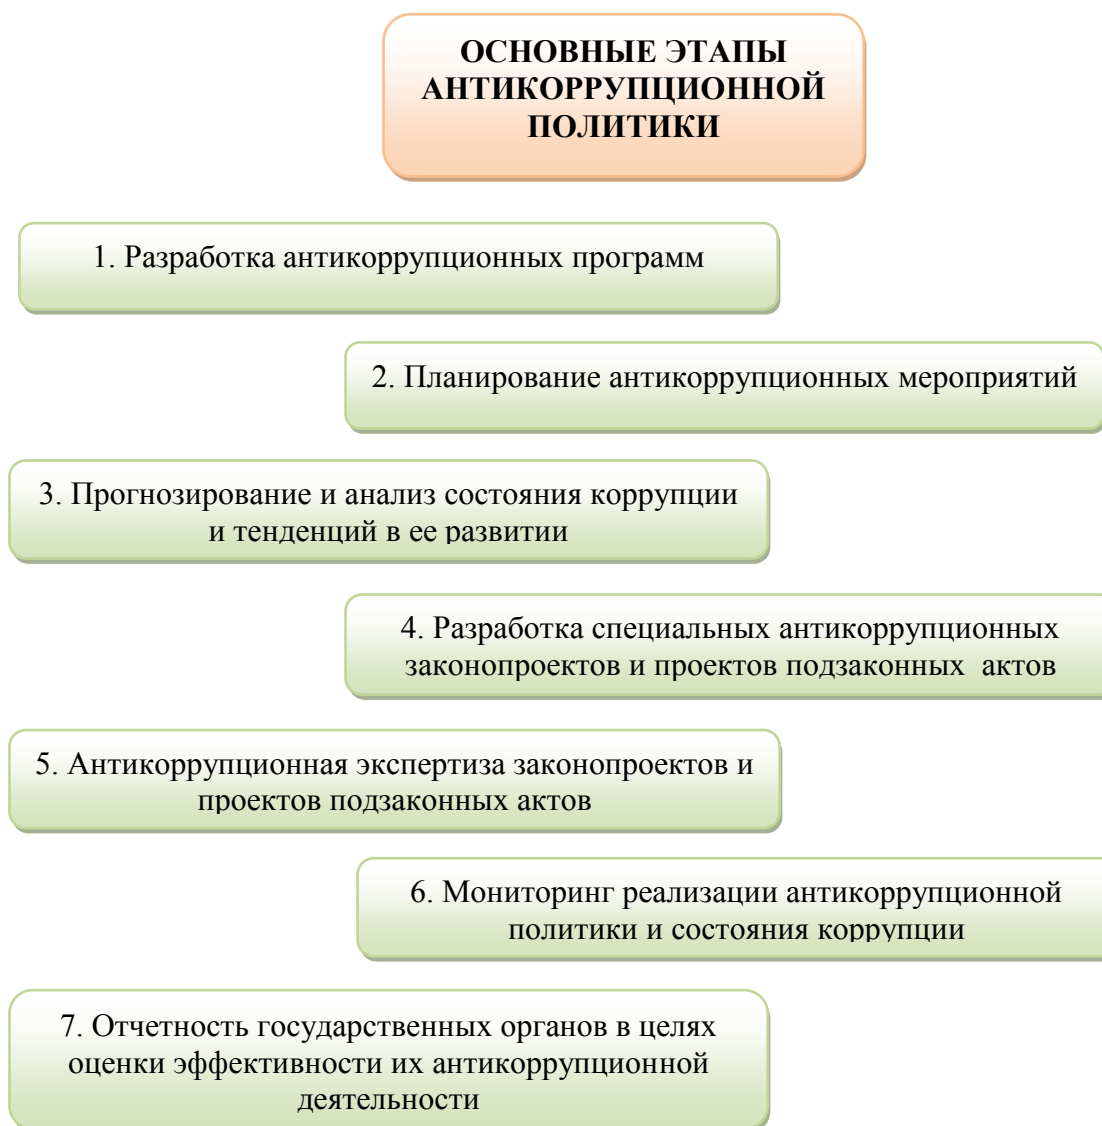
ОСНОВНЫЕ ЭТАПЫ АНТИКОРРУПЦИОННОЙ ПОЛИТИКИ

1. Разработка антикоррупционных программ

2. Планирование антикоррупционных мероприятий

3. Прогнозирование и анализ состояния коррупции и тенденций в ее развитии

4. Разработка специальных антикоррупционных законопроектов и проектов подзаконных актов

5. Антикоррупционная экспертиза законопроектов и проектов подзаконных актов

6. Мониторинг реализации антикоррупционной политики и состояния коррупции

7. Отчетность государственных органов в целях оценки эффективности их антикоррупционной деятельности